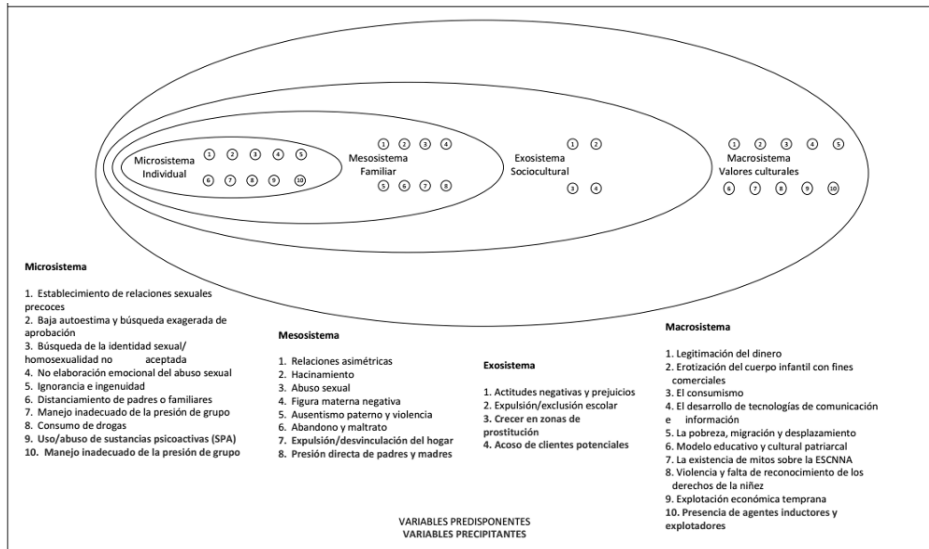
Microsistema
Individual

1 2 3 4 5
6 7 8 9 10

Mesosistema
Familiar

1 2 3 4
5 6 7 8

Exosistema
Sociocultural

1 2
3 4

Macrosistema
Valores culturales

1 2 3 4 5
6 7 8 9 10

Microsistema

1. Establecimiento de relaciones sexuales precoces
2. Baja autoestima y búsqueda exagerada de aprobación
3. Búsqueda de la identidad sexual/ homosexualidad no aceptada
4. No elaboración emocional del abuso sexual
5. Ignorancia e ingenuidad
6. Distanciamiento de padres o familiares
7. Manejo inadecuado de la presión de grupo
8. Consumo de drogas
9. Uso/abuso de sustancias psicoactivas (SPA)
10. Manejo inadecuado de la presión de grupo

Mesosistema

1. Relaciones asimétricas
2. Hacinamiento
3. Abuso sexual
4. Figura materna negativa
5. Ausentismo paterno y violencia
6. Abandono y maltrato
7. Expulsión/desvinculación del hogar
8. Presión directa de padres y madres

Exosistema

1. Actitudes negativas y prejuicios
2. Expulsión/exclusión escolar
3. Crecer en zonas de prostitución
4. Acoso de clientes potenciales

Macrosistema

1. Legitimación del dinero
2. Erotización del cuerpo infantil con fines comerciales
3. El consumismo
4. El desarrollo de tecnologías de comunicación e información
5. La pobreza, migración y desplazamiento
6. Modelo educativo y cultural patriarcal
7. La existencia de mitos sobre la ESCNNA
8. Violencia y falta de reconocimiento de los derechos de la niñez
9. Explotación económica temprana
10. Presencia de agentes inductores y explotadores

VARIABLES PREDISPONENTES
VARIABLES PRECIPITANTES